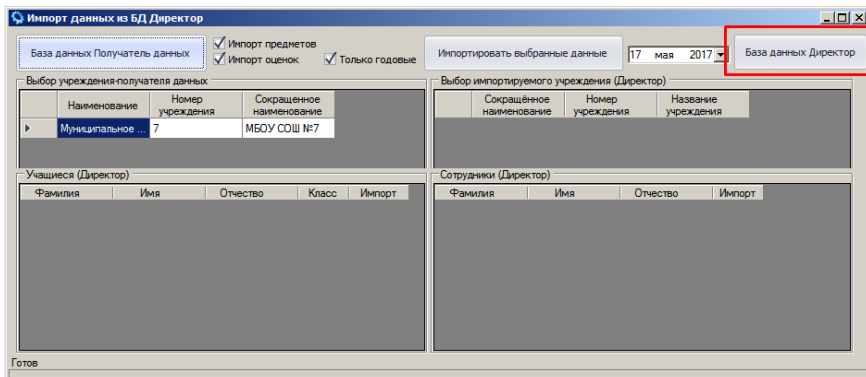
Импорт данных из БД Директор

База данных Получатель данных

Импорт предметов

Импорт оценок

Только годовые

Импортировать выбранные данные

17 мая 2017

База данных Директор

Выбор учреждения-получателя данных

| | Наименование | Номер учреждения | Сокращенное наименование |
|---|---|---|---|
| ▸ | Муниципальное ... | 7 | МБОУ СОШ №7 |

Выбор импортируемого учреждения (Директор)

| | Сокращённое наименование | Номер учреждения | Название учреждения |
|---|---|---|---|

Учащиеся (Директор)

| Фамилия | Имя | Отчество | Класс | Импорт |
|---|---|---|---|---|

Сотрудники (Директор)

| Фамилия | Имя | Отчество | Импорт |
|---|---|---|---|

Готов